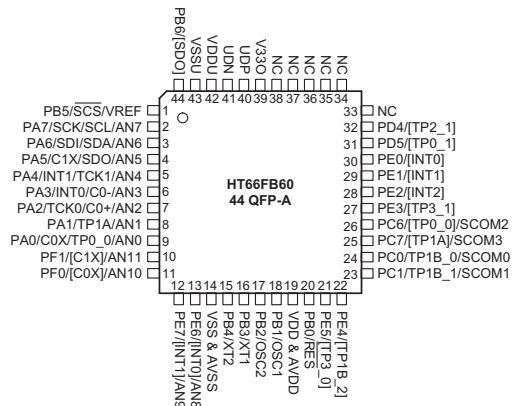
PB6/[SDO]
VSSU
VDDU
UDN
UDP
V33O
NC
NC
NC
NC
44 43 42 41 40 39 38 37 36 35 34

PB5/$\overline{SCS}$/VREF 1
PA7/SCK/SCL/AN7 2
PA6/SDI/SDA/AN6 3
PA5/C1X/SDO/AN5 4
PA4/INT1/TCK1/AN4 5
PA3/INT0/C0-/AN3 6
PA2/TCK0/C0+/AN2 7
PA1/TP1A/AN1 8
PA0/C0X/TP0_0/AN0 9
PF1/[C1X]/AN11 10
PF0/[C0X]/AN10 11

33 NC
32 PD4/[TP2_1]
31 PD5/[TP0_1]
30 PE0/[INT0]
29 PE1/[INT1]
28 PE2/[INT2]
27 PE3/[TP3_1]
26 PC6/[TP0_0]/SCOM2
25 PC7/[TP1A]/SCOM3
24 PC0/TP1B_0/SCOM0
23 PC1/TP1B_1/SCOM1

HT66FB60
44 QFP-A

12 13 14 15 16 17 18 19 20 21 22
PE7/[INT1]/AN9
PE6/[INT0]/AN8
VSS & AVSS
PB4/XT2
PB3/XT1
PB2/OSC2
PB1/OSC1
VDD & AVDD
PB0/$\overline{RES}$
PE5/[TP3_0]
PE4/[TP1B_2]